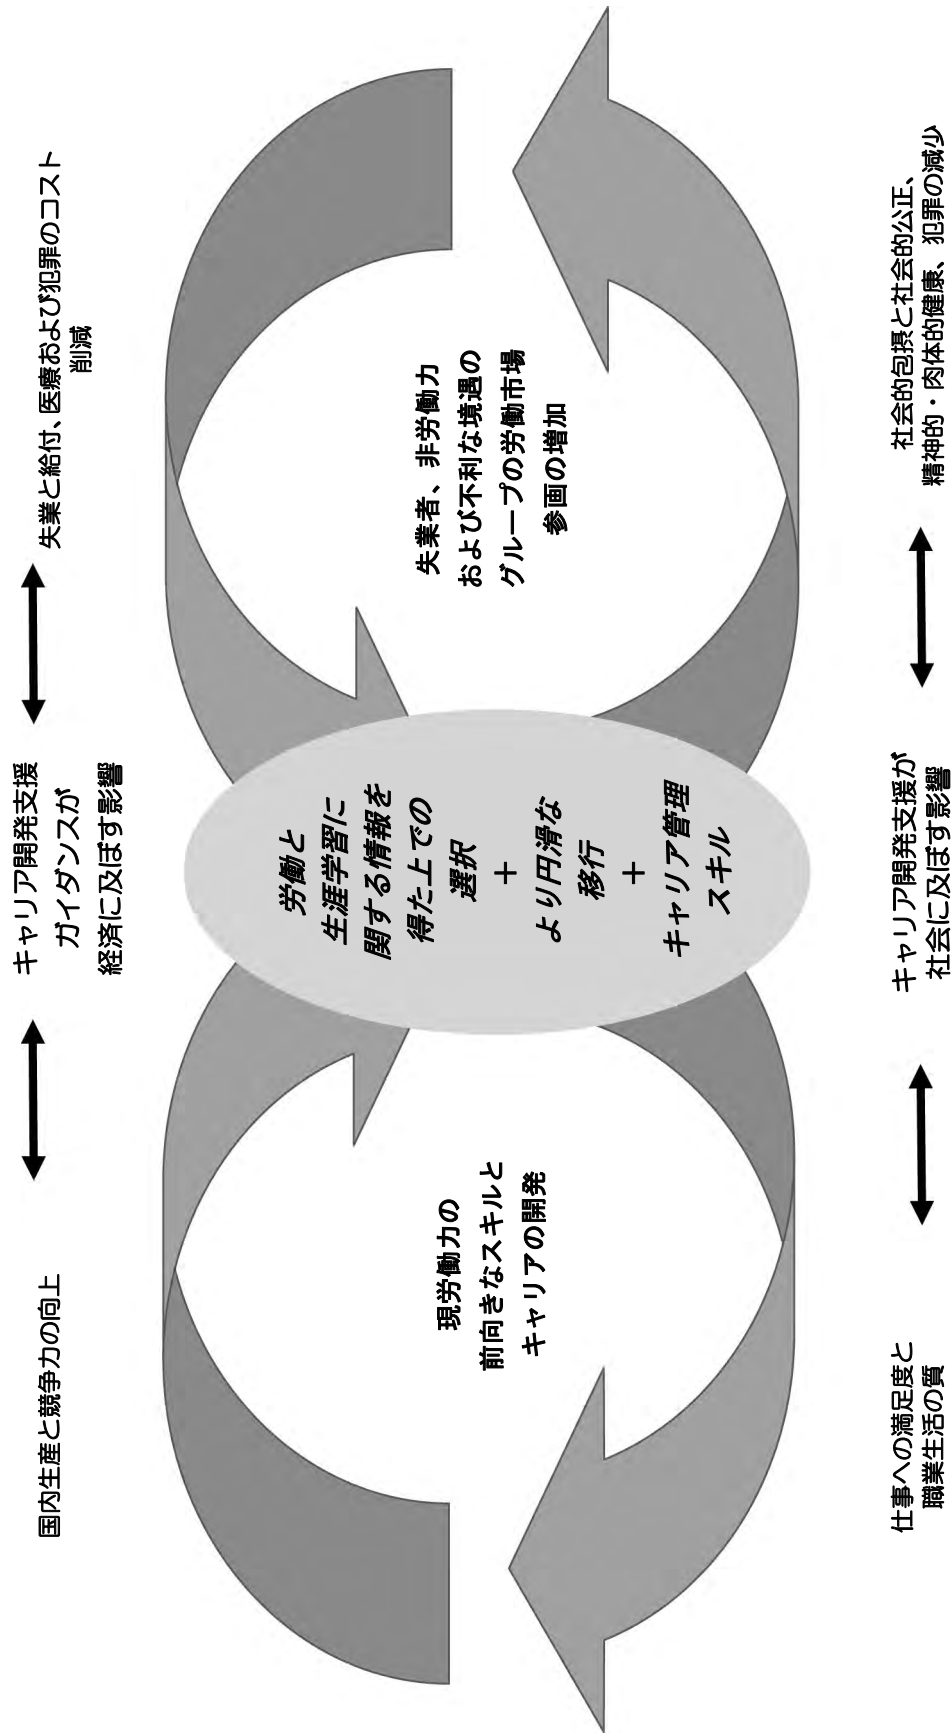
国内生産と競争力の向上

キャリア開発支援
ガイダンスが
経済に及ぼす影響

失業と給付、医療および犯罪のコスト
削減

労働と
生涯学習に
関する情報を
得た上での
選択
+
より円滑な
移行
+
キャリア管理
スキル

現労働力の
前向きなスキルと
キャリアの開発

失業者、非労働力
および不利な境遇の
グループの労働市場
参画の増加

仕事への満足度と
職業生活の質

キャリア開発支援が
社会に及ぼす影響

社会的包摂と社会的公正、
精神的・肉体的健康、犯罪の減少